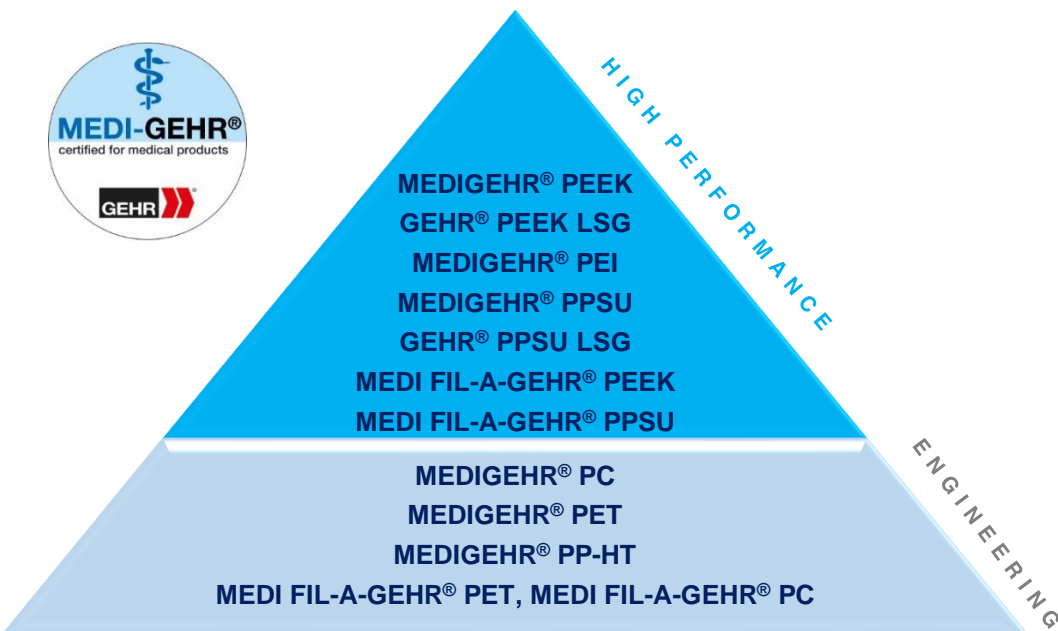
MEDI-GEHR®
certified for medical products
GEHR

HIGH PERFORMANCE

MEDIGEHR® PEEK
GEHR® PEEK LSG
MEDIGEHR® PEI
MEDIGEHR® PPSU
GEHR® PPSU LSG
MEDI FIL-A-GEHR® PEEK
MEDI FIL-A-GEHR® PPSU

ENGINEERING

MEDIGEHR® PC
MEDIGEHR® PET
MEDIGEHR® PP-HT
MEDI FIL-A-GEHR® PET, MEDI FIL-A-GEHR® PC